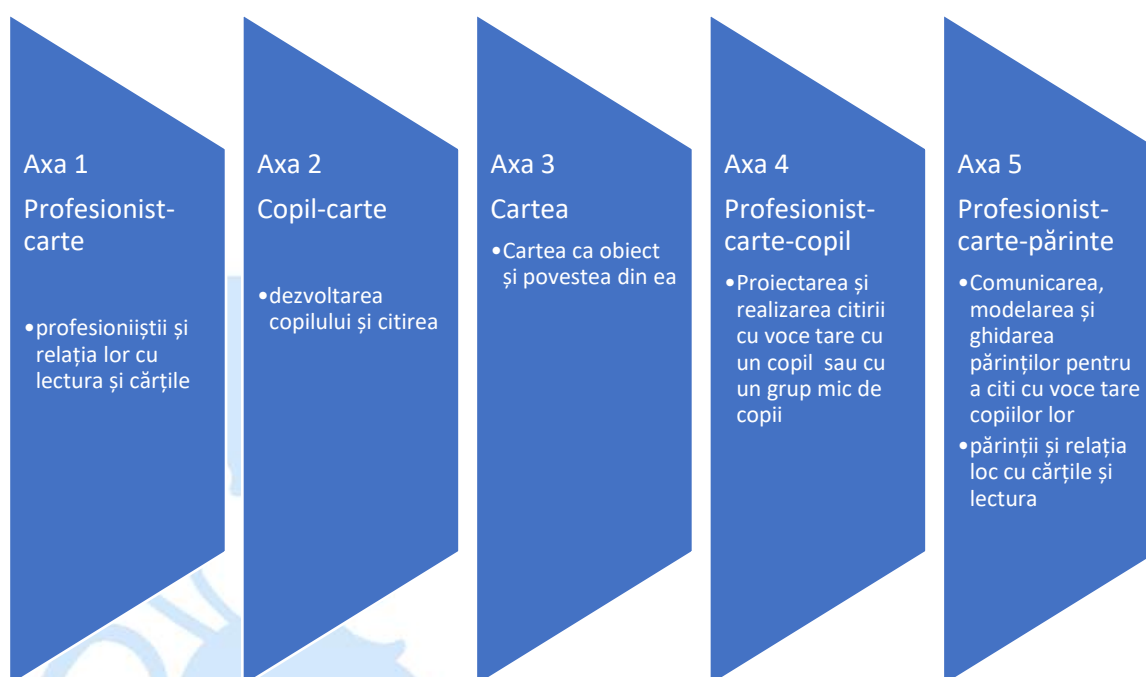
Axa 1
Profesionist-carte
•profesioniștii și relația lor cu lectura și cărțile

Axa 2
Copil-carte
•dezvoltarea copilului și citirea

Axa 3
Cartea
•Cartea ca obiect și povestea din ea

Axa 4
Profesionist-carte-copil
•Proiectarea și realizarea citirii cu voce tare cu un copil sau cu un grup mic de copii

Axa 5
Profesionist-carte-părinte
•Comunicarea, modelarea și ghidarea părinților pentru a citi cu voce tare copiilor lor
•părinții și relația loc cu cărțile și lectura